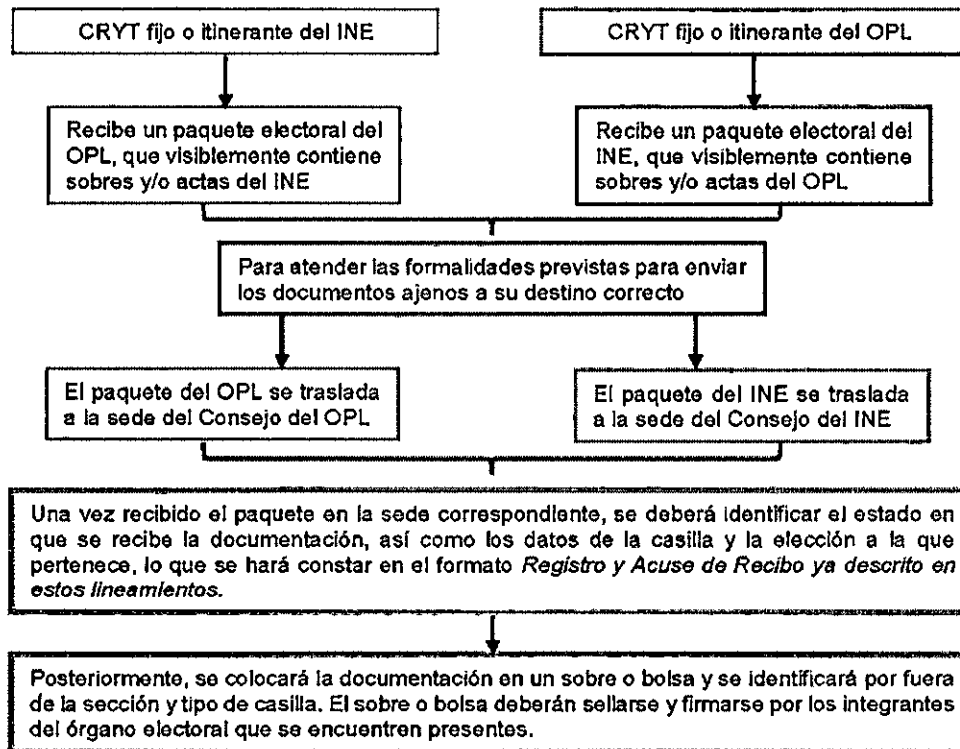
CRYT fijo o itinerante del INE

CRYT fijo o itinerante del OPL

Recibe un paquete electoral del OPL, que visiblemente contiene sobres y/o actas del INE

Recibe un paquete electoral del INE, que visiblemente contiene sobres y/o actas del OPL

Para atender las formalidades previstas para enviar los documentos ajenos a su destino correcto

El paquete del OPL se traslada a la sede del Consejo del OPL

El paquete del INE se traslada a la sede del Consejo del INE

Una vez recibido el paquete en la sede correspondiente, se deberá identificar el estado en que se recibe la documentación, así como los datos de la casilla y la elección a la que pertenece, lo que se hará constar en el formato *Registro y Acuse de Recibo ya descrito en estos lineamientos.*

Posteriormente, se colocará la documentación en un sobre o bolsa y se identificará por fuera de la sección y tipo de casilla. El sobre o bolsa deberán sellarse y firmarse por los integrantes del órgano electoral que se encuentren presentes.